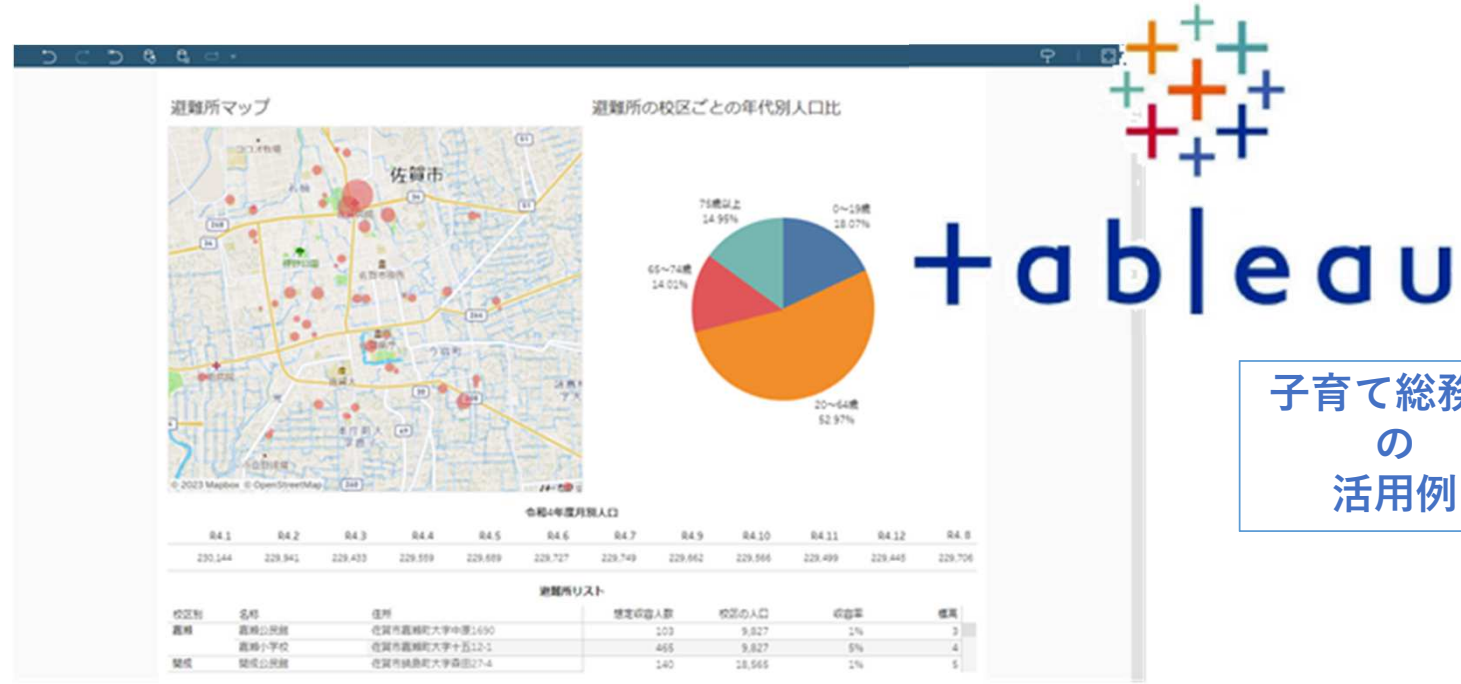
避難所マップ

佐賀市

© 2023 Mapbox © OpenStreetMap

避難所の校区ごとの年代別人口比

75歳以上
14.95%

0～19歳
18.07%

65～74歳
14.01%

20～64歳
52.97%

tableau

子育て総務
の
活用例

令和4年度月別人口

| R4.1 | R4.2 | R4.3 | R4.4 | R4.5 | R4.6 | R4.7 | R4.9 | R4.10 | R4.11 | R4.12 | R4.8 |
|---|---|---|---|---|---|---|---|---|---|---|---|
| 230,144 | 229,941 | 229,433 | 229,559 | 229,689 | 229,727 | 229,749 | 229,662 | 229,566 | 229,499 | 229,445 | 229,706 |

避難所リスト

| 校区別 | 名称 | 住所 | 想定収容人数 | 校区の人口 | 収容率 | 標高 |
|---|---|---|---|---|---|---|
| 嘉瀬 | 嘉瀬公民館 | 佐賀市嘉瀬町大字中原1690 | 103 | 9,827 | 1% | 3 |
| | 嘉瀬小学校 | 佐賀市嘉瀬町大字十五12-1 | 465 | 9,827 | 5% | 4 |
| 開成 | 開成公民館 | 佐賀市鍋島町大字森田27-4 | 140 | 18,565 | 1% | 5 |